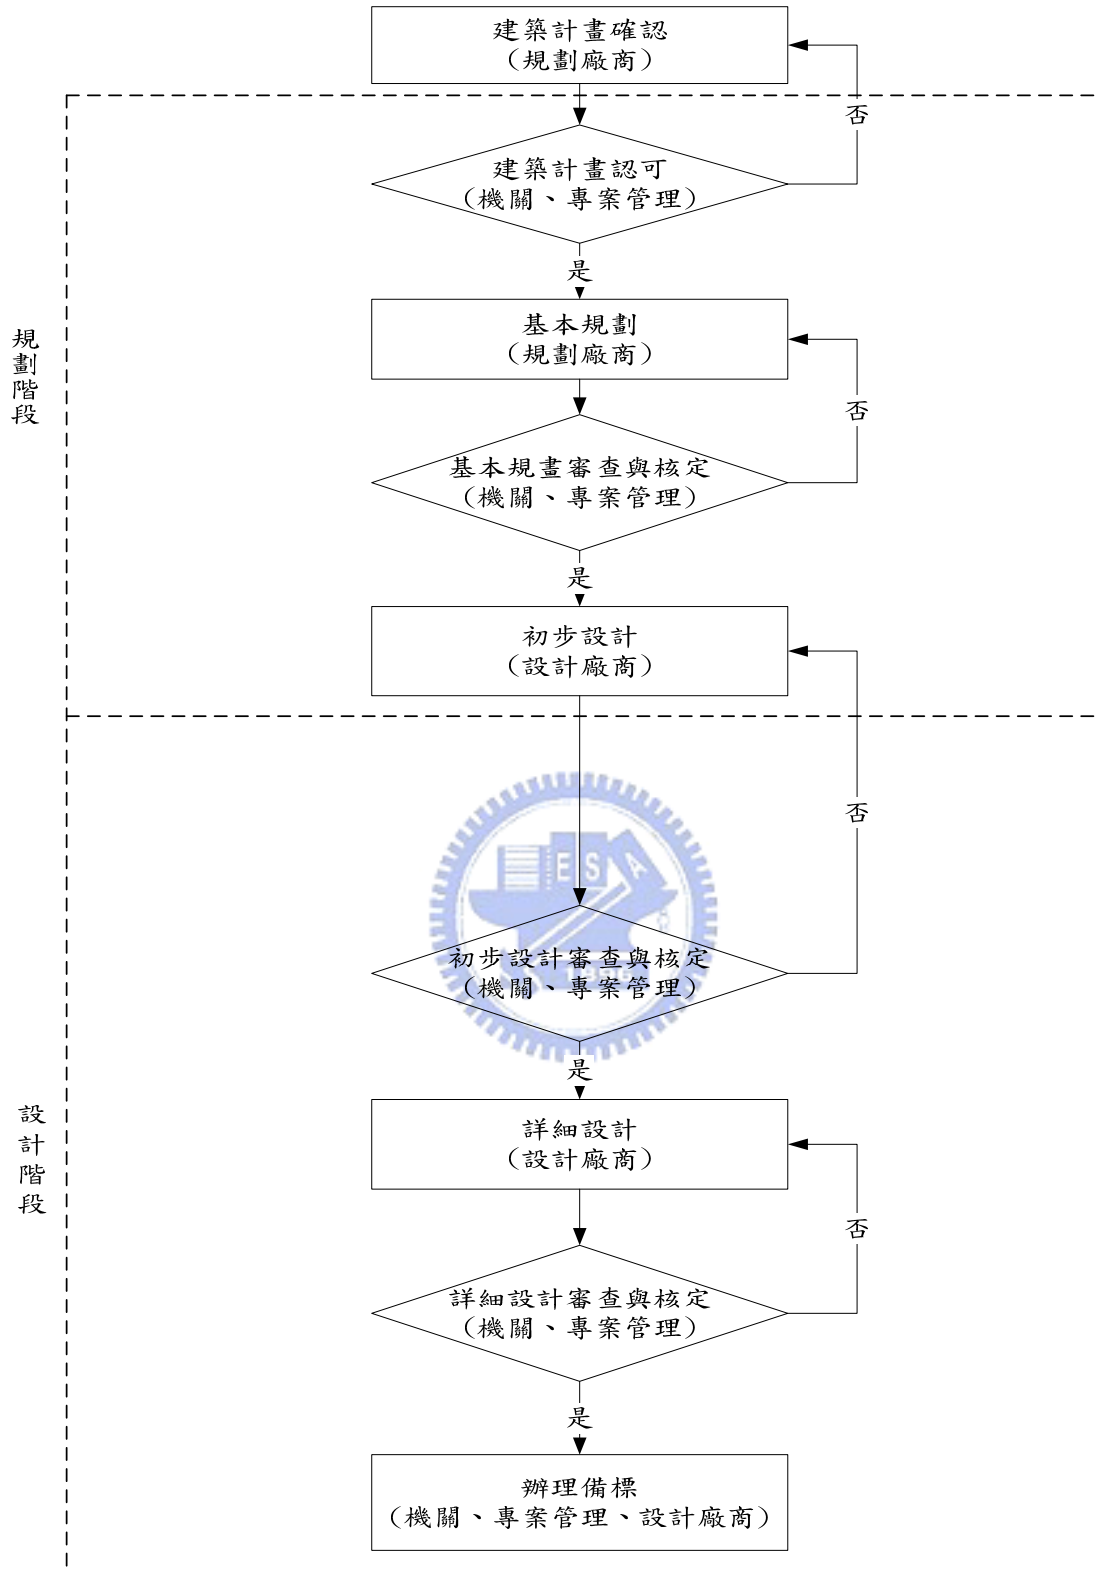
建築計畫確認
(規劃廠商)

否

建築計畫認可
(機關、專案管理)

是

規劃階段

基本規劃
(規劃廠商)

否

基本規畫審查與核定
(機關、專案管理)

是

初步設計
(設計廠商)

否

初步設計審查與核定
(機關、專案管理)

是

設計階段

詳細設計
(設計廠商)

否

詳細設計審查與核定
(機關、專案管理)

是

辦理備標
(機關、專案管理、設計廠商)